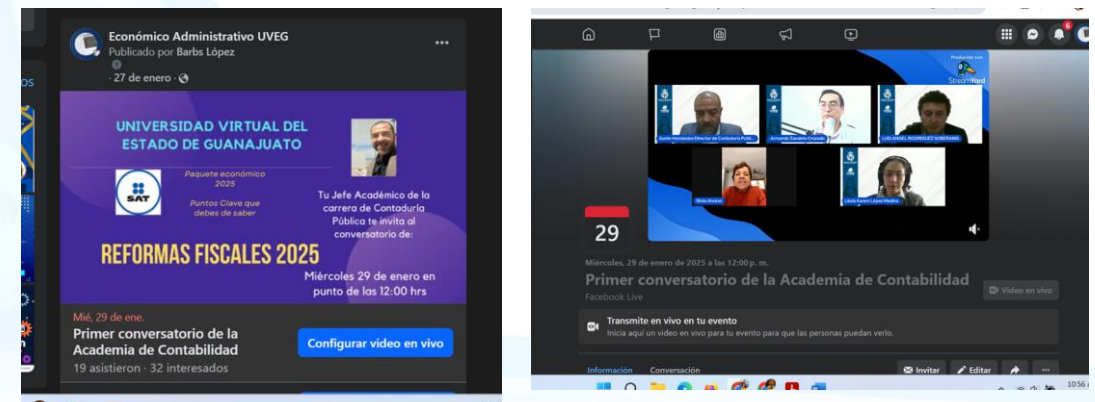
Económico Administrativo UVEG
Publicado por Barbs López
· 27 de enero ·

UNIVERSIDAD VIRTUAL DEL ESTADO DE GUANAJUATO

SAT

Paquete económico 2025

Puntos Clave que debes de saber

Tu Jefe Académico de la carrera de Contaduría Pública te invita al conversatorio de:

REFORMAS FISCALES 2025

Miércoles 29 de enero en punto de las 12:00 hrs

Mié, 29 de ene.
Primer conversatorio de la Academia de Contabilidad
19 asistieron · 32 interesados

Configurar video en vivo

6

Producido con StreamYard

Aarón Hernández Director de Contaduría Públ...
Armando Zavaleta Orozco
LUIS ANGEL RODRIGUEZ NOMBRANTE
Silvia Álvarez
Linda Karen López Medina

29

Miércoles, 29 de enero de 2025 a las 12:00 p. m.
Primer conversatorio de la Academia de Contabilidad
Facebook Live

Video en vivo

Transmite en vivo en tu evento
Inicia aquí un video en vivo para tu evento para que las personas puedan verlo.

Información
Conversación
Invitar
Editar

10:56